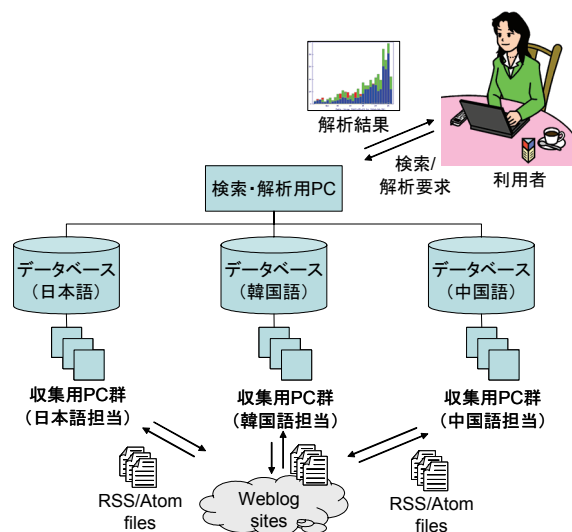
解析結果

検索/
解析要求

利用者

検索・解析用PC

データベース
（日本語）

データベース
（韓国語）

データベース
（中国語）

収集用PC群
（日本語担当）

収集用PC群
（韓国語担当）

収集用PC群
（中国語担当）

RSS/Atom
files

Weblog
sites

RSS/Atom
files